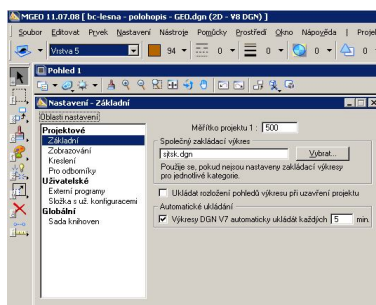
MGEO 11.07.08 [ bc-lesna - polohopis - GEO.dgn (2D - V8 DGN) ]

Soubor Editovat Prvek Nastavení Nástroje Pomůcky Prostředí Okno Nápověda | Projekt

Vrstva 5 | 94 | 0 | 0 | 0 | 0

Pohled 1

Nastavení - Základní

Oblasti nastavení

Projektové
Základní
Zobrazování
Kreslení
Pro odborníky
Uživatelské
Externí programy
Složka s už. konfiguracemi
Globální
Sada knihoven

Měřítko projektu 1 : 500

Společný základní výkres

sjtsk.dgn

Vybrat...

Použije se, pokud nejsou nastaveny základní výkresy pro jednotlivé kategorie.

Ukládat rozložení pohledů výkresu při uzavření projektu

Automatické ukládání

Výkresy DGN V7 automaticky ukládat každých 5 min.